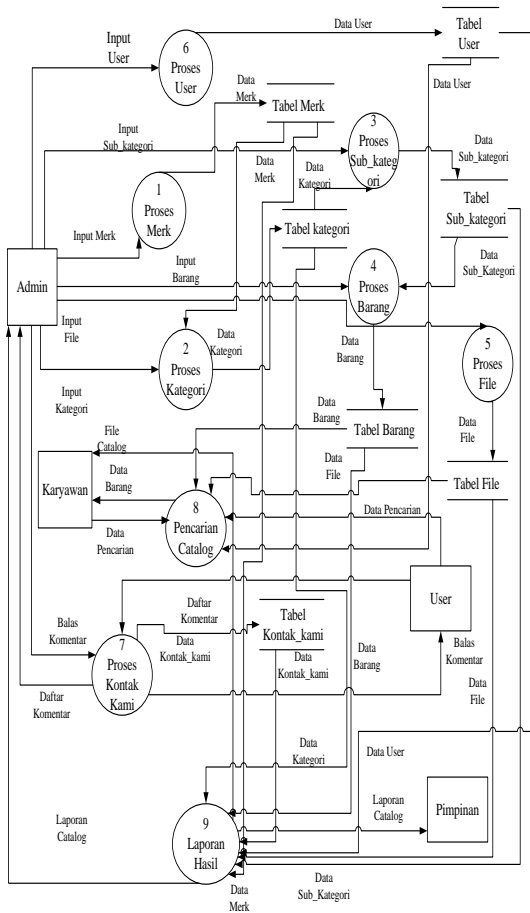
Data User

Tabel User

Input User

6 Proses User

Data User

Data Merk

Tabel Merk

Input Sub_kategori

3 Proses Sub_kategori

Data Sub_kategori

Data Merk

Data Kategori

1 Proses Merk

Tabel Sub_kategori

Tabel kategori

Input Merk

Data Sub_Kategori

Admin

Input Barang

4 Proses Barang

Input File

Data Kategori

2 Proses Kategori

Data Barang

5 Proses File

Input Kategori

Data Barang

Tabel Barang

Data File

File Catalog

Data File

Tabel File

Karyawan

Data Barang

8 Pencarian Catalog

Data Pencarian

Data Pencarian

Daftar Komentar

Tabel Kontak_kami

User

Balas Komentar

Data Kontak_kami

Data Kontak_kami

Data Barang

Balas Komentar

7 Proses Kontak Kami

Data File

Daftar Komentar

Data Kategori

Data User

Laporan Catalog

Laporan Catalog

Pimpinan

9 Laporan Hasil

Data Sub_Kategori

Data Merk